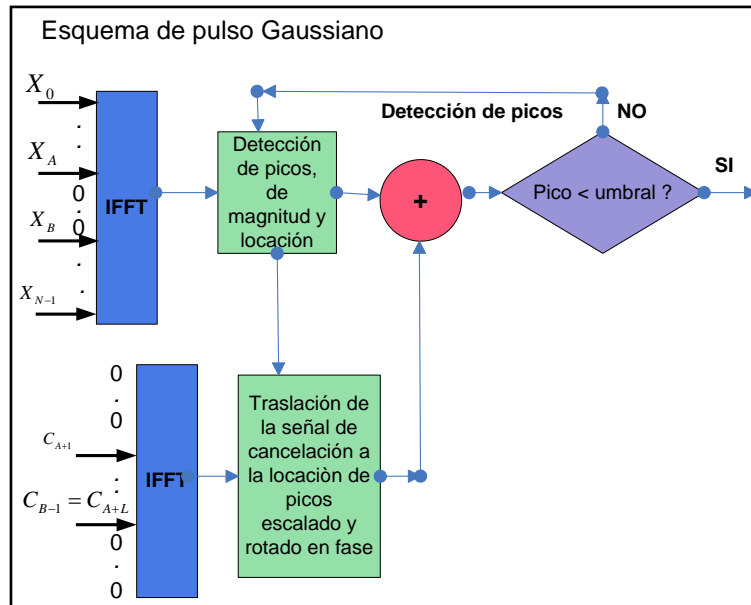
Esquema de pulso Gaussiano

$X_0$
.
.
$X_A$
0
$X_B$
0
.
.
$X_{N-1}$

IFFT

Detección de picos, de magnitud y locación

+

Detección de picos

NO

Pico < umbral ?

SI

0
.
0
$C_{A+1}$
.
.
$C_{B-1} = C_{A+L}$
0
.
0

IFFT

Traslación de la señal de cancelación a la locación de picos escalado y rotado en fase